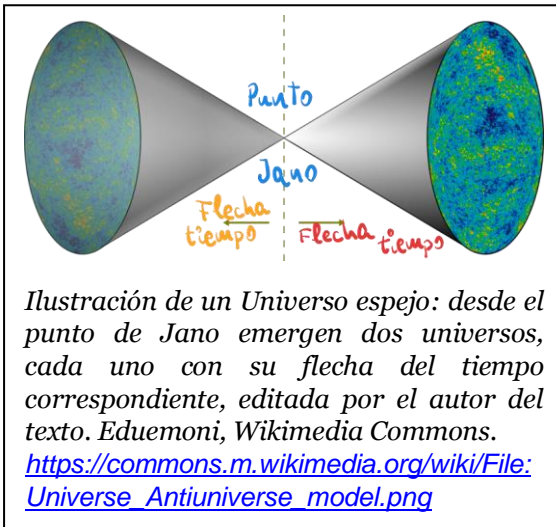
Punto
Jano
Flecha tiempo
Flecha tiempo

Ilustración de un Universo espejo: desde el punto de Jano emergen dos universos, cada uno con su flecha del tiempo correspondiente, editada por el autor del texto. Eduemoni, Wikimedia Commons. https://commons.m.wikimedia.org/wiki/File:Universe_Antiuniverse_model.png